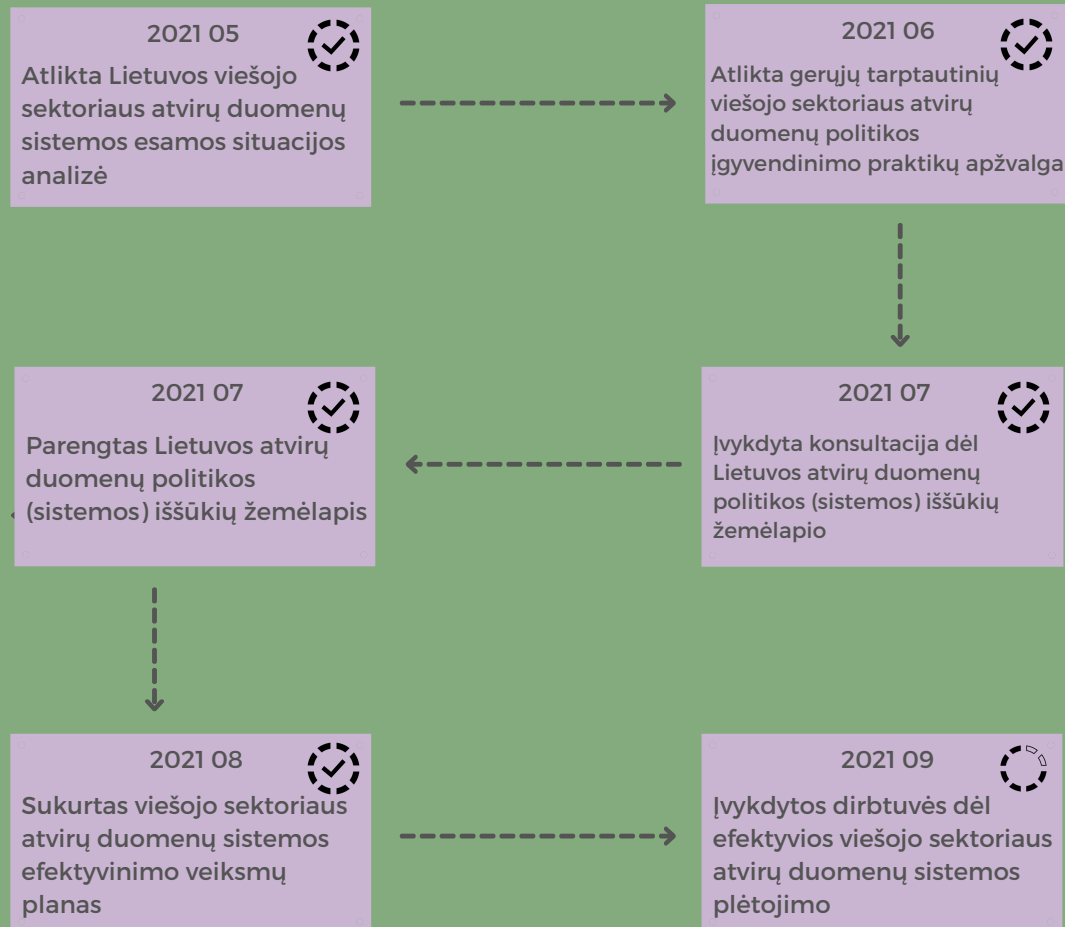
2021 05

Atlikta Lietuvos viešojo sektoriaus atvirų duomenų sistemos esamos situacijos analizė

2021 06

Atlikta gerųjų tarptautinių viešojo sektoriaus atvirų duomenų politikos įgyvendinimo praktikų apžvalga

2021 07

Parengtas Lietuvos atvirų duomenų politikos (sistemos) iššūkių žemėlapis

2021 07

Įvykdyta konsultacija dėl Lietuvos atvirų duomenų politikos (sistemos) iššūkių žemėlapio

2021 08

Sukurtas viešojo sektoriaus atvirų duomenų sistemos efektyvinimo veiksmų planas

2021 09

Įvykdytos dirbtuvės dėl efektyvios viešojo sektoriaus atvirų duomenų sistemos plėtojimo